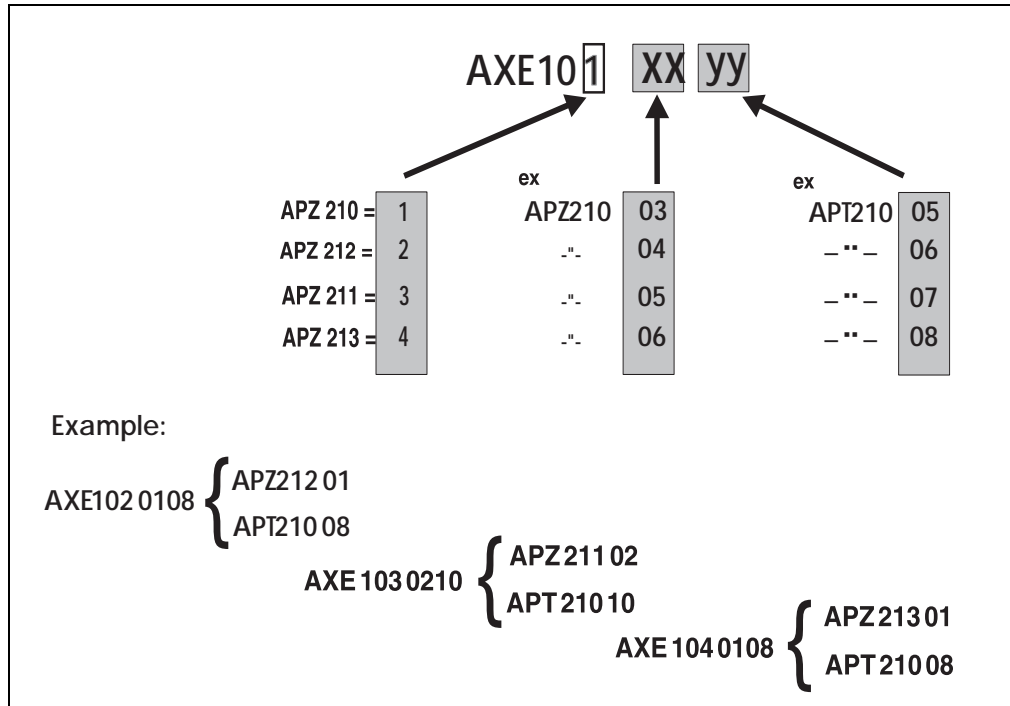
AXE10 1 XX yy

ex

ex

APZ 210 = 1
APZ 212 = 2
APZ 211 = 3
APZ 213 = 4

APZ210 03
-"- 04
-"- 05
-"- 06

APT210 05
–"– 06
–"– 07
–"– 08

Example:

AXE102 0108 { APZ212 01
APT210 08

AXE 103 0210 { APZ 211 02
APT 210 10

AXE 104 0108 { APZ 213 01
APT 210 08